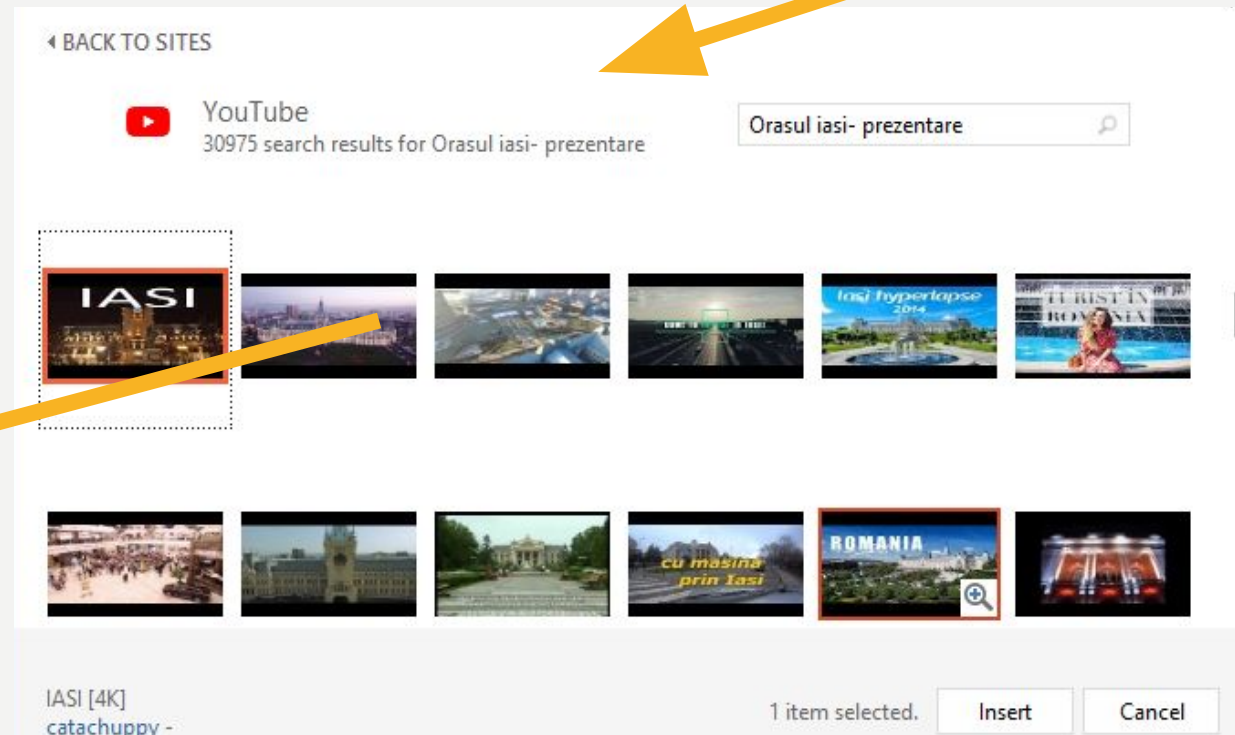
BACK TO SITES

YouTube
30975 search results for Orasul iasi- prezentare

Orasul iasi- prezentare

IASI

Iasi hyperlapse 2014

TURIST IN ROMANIA

cu masina prin Iasi

ROMANIA

IASI [4K]
catachuppy -

1 item selected.

Insert

Cancel